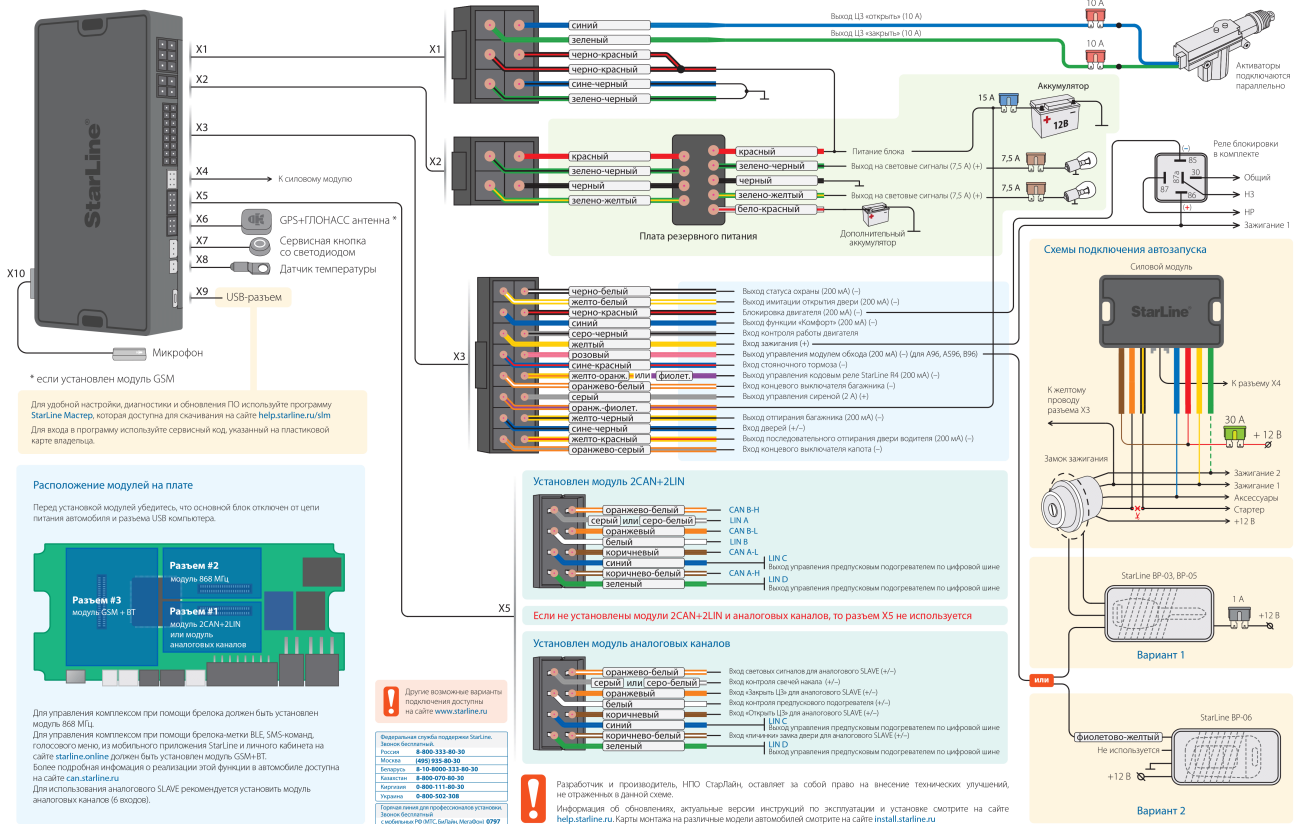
StarLine

X1
X2
X3
X4
К силовому модулю
X5
X6
GPS+ГЛОНАСС антенна *
X7
Сервисная кнопка со светодиодом
X8
Датчик температуры
X9
USB-разъем
X10
Микрофон

* если установлен модуль GSM

Для удобной настройки, диагностики и обновления ПО используйте программу StarLine Мастер, которая доступна для скачивания на сайте help.starline.ru/slm
Для входа в программу используйте сервисный код, указанный на пластиковой карте владельца.

X1
синий
Выход ЦЗ «открыть» (10 А)
зеленый
Выход ЦЗ «закрыть» (10 А)
черно-красный
черно-красный
сине-черный
зелено-черный
10 А
10 А
Активаторы подключаются параллельно

Аккумулятор
15 А
12В

X2
красный
зелено-черный
черный
зелено-желтый
Плата резервного питания
красный
Питание блока
зелено-черный
Выход на световые сигналы (7,5 А) (+)
черный
зелено-желтый
Выход на световые сигналы (7,5 А) (+)
бело-красный
Дополнительный аккумулятор
7,5 А
7,5 А

Реле блокировки в комплекте
85
30
86
87
(–)
(+)
Общий
НЗ
НР
Зажигание 1

X3
черно-белый
Выход статуса охраны (200 мА) (–)
желто-белый
Выход имитации открытия двери (200 мА) (–)
черно-красный
Блокировка двигателя (200 мА) (–)
синий
Выход функции «Комфорт» (200 мА) (–)
серо-черный
Вход контроля работы двигателя
желтый
Вход зажигания (+)
розовый
Выход управления модулем обхода (200 мА) (–) (для А96, AS96, B96)
сине-красный
Вход стояночного тормоза (–)
желто-оранж. или фиолет.
Вход управления кодовым реле StarLine R4 (200 мА) (–)
оранжево-белый
Вход концевого выключателя багажника (–)
серый
Выход управления сиреной (2 А) (+)
оранж.-фиолет.
желто-черный
Выход отпирания багажника (200 мА) (–)
сине-черный
Вход дверей (+/–)
желто-красный
Выход последовательного отпирания двери водителя (200 мА) (–)
оранжево-серый
Вход концевого выключателя капота (–)

Схемы подключения автозапуска
Силовой модуль
StarLine
К разъему X4
К желтому проводу разъема X3
30 А
+ 12 В
Замок зажигания
Зажигание 2
Зажигание 1
Аксессуары
Стартер
+12 В

Расположение модулей на плате
Перед установкой модулей убедитесь, что основной блок отключен от цепи питания автомобиля и разъема USB компьютера.
Разъем #2
модуль 868 МГц
Разъем #3
модуль GSM + BT
Разъем #1
модуль 2CAN+2LIN или модуль аналоговых каналов

Для управления комплексом при помощи брелока должен быть установлен модуль 868 МГц.
Для управления комплексом при помощи брелока-метки BLE, SMS-команд, голосового меню, из мобильного приложения StarLine и личного кабинета на сайте starline.online должен быть установлен модуль GSM+BT.
Более подробная информация о реализации этой функции в автомобиле доступна на сайте can.starline.ru
Для использования аналогового SLAVE рекомендуется установить модуль аналоговых каналов (6 входов).

Установлен модуль 2CAN+2LIN
оранжево-белый
CAN B-H
серый или серо-белый
LIN A
оранжевый
CAN B-L
белый
LIN B
коричневый
CAN A-L
синий
LIN C
Выход управления предпусковым подогревателем по цифровой шине
коричнево-белый
CAN A-H
зеленый
LIN D
Выход управления предпусковым подогревателем по цифровой шине

X5
Если не установлены модули 2CAN+2LIN и аналоговых каналов, то разъем X5 не используется

Установлен модуль аналоговых каналов
оранжево-белый
Вход световых сигналов для аналогового SLAVE (+/–)
серый или серо-белый
Вход контроля свечей накала (+/–)
оранжевый
Вход «Закрыть ЦЗ» для аналогового SLAVE (+/–)
белый
Вход контроля предпускового подогрева (+/–)
коричневый
Вход «Открыть ЦЗ» для аналогового SLAVE (+/–)
синий
LIN C
Выход управления предпусковым подогревателем по цифровой шине
коричнево-белый
Вход «личинки» замка двери для аналогового SLAVE (+/–)
зеленый
LIN D
Выход управления предпусковым подогревателем по цифровой шине

StarLine BP-03, BP-05
1 А
+12 В
Вариант 1
или
StarLine BP-06
фиолетово-желтый
Не используется
+12 В
Вариант 2

Другие возможные варианты подключения доступны на сайте www.starline.ru

Федеральная служба поддержки StarLine. Звонок бесплатный.
| Россия | 8-800-333-80-30 |
|---|---|
| Москва | (495) 935-80-30 |
| Беларусь | 8-10-8000-333-80-30 |
| Казахстан | 8-800-070-80-30 |
| Киргизия | 0-800-111-80-30 |
| Украина | 0-800-502-308 |
Горячая линия для профессиональных установок. Звонок бесплатный с мобильных РФ (МТС, БиЛайн, Мегафон) 0797

Разработчик и производитель, НПО СтарЛайн, оставляет за собой право на внесение технических улучшений, не отраженных в данной схеме.
Информация об обновлениях, актуальные версии инструкций по эксплуатации и установке смотрите на сайте help.starline.ru. Карты монтажа на различные модели автомобилей смотрите на сайте install.starline.ru